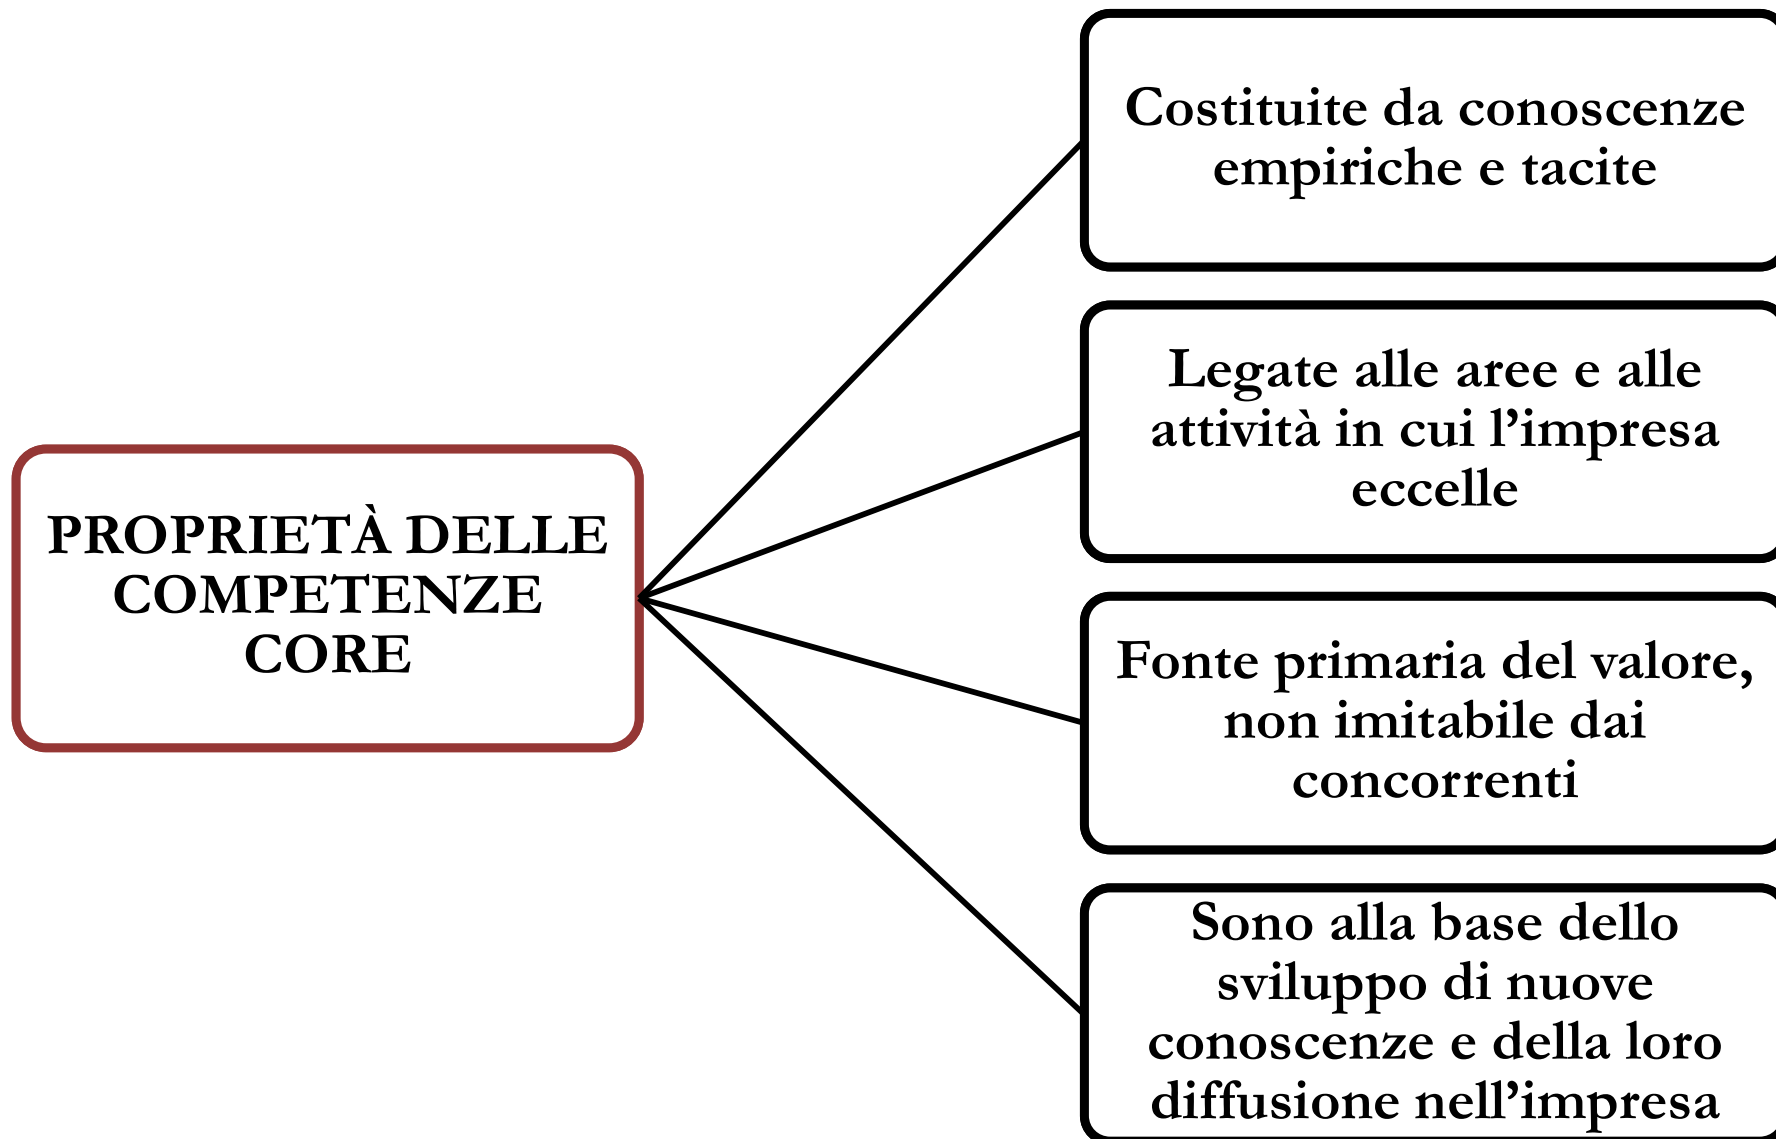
PROPRIETÀ DELLE COMPETENZE CORE

Costituite da conoscenze empiriche e tacite

Legate alle aree e alle attività in cui l'impresa eccelle

Fonte primaria del valore, non imitabile dai concorrenti

Sono alla base dello sviluppo di nuove conoscenze e della loro diffusione nell'impresa